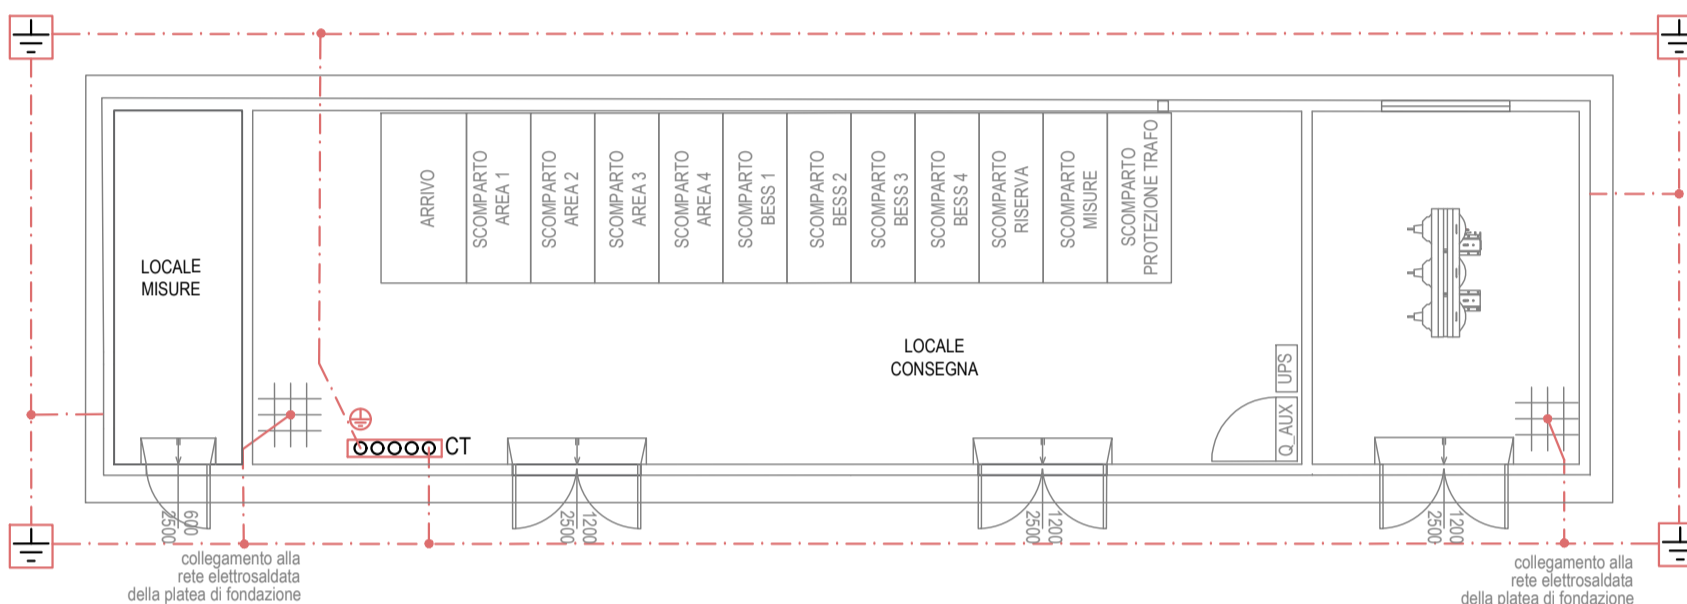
LOCALE MISURE

ARRIVO

SCOMPARTO AREA 1

SCOMPARTO AREA 2

SCOMPARTO AREA 3

SCOMPARTO AREA 4

SCOMPARTO BESS 1

SCOMPARTO BESS 2

SCOMPARTO BESS 3

SCOMPARTO BESS 4

SCOMPARTO RISERVA

SCOMPARTO MISURE

SCOMPARTO PROTEZIONE TRAFO

LOCALE CONSEGNA

UPS

Q_AUX

CT

2500 600

2500 1200

2500 1200

2500 1200

collegamento alla rete elettrosaldata della platea di fondazione

collegamento alla rete elettrosaldata della platea di fondazione